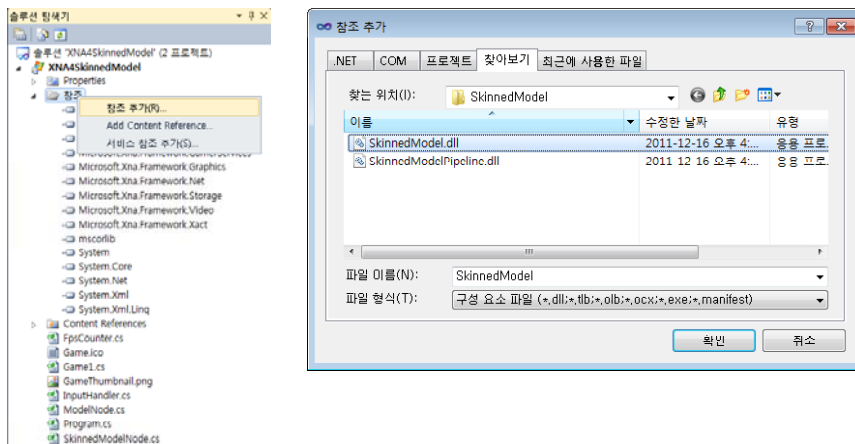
솔루션 탐색기

솔루션 'XNA4SkinnedModel' (2 프로젝트)
XNA4SkinnedModel
Properties
참조
참조 추가(R)...
Add Content Reference...
서비스 참조 추가(S)...
Microsoft.Xna.Framework.GamerServices
Microsoft.Xna.Framework.Graphics
Microsoft.Xna.Framework.Net
Microsoft.Xna.Framework.Storage
Microsoft.Xna.Framework.Video
Microsoft.Xna.Framework.Xact
mscorlib
System
System.Core
System.Net
System.Xml
System.Xml.Linq
Content References
FpsCounter.cs
Game.ico
Game1.cs
GameThumbnail.png
InputHandler.cs
ModelNode.cs
Program.cs
SkinnedModelNode.cs

참조 추가

.NET | COM | 프로젝트 | 찾아보기 | 최근에 사용한 파일

찾는 위치(I): SkinnedModel

| 이름 | 수정한 날짜 | 유형 |
|---|---|---|
| SkinnedModel.dll | 2011-12-16 오후 4:... | 응용 프로... |
| SkinnedModelPipeline.dll | 2011-12-16 오후 4:... | 응용 프로... |

파일 이름(N): SkinnedModel
파일 형식(T): 구성 요소 파일 (*.dll;*.tlb;*.olb;*.ocx;*.exe;*.manifest)

확인 | 취소